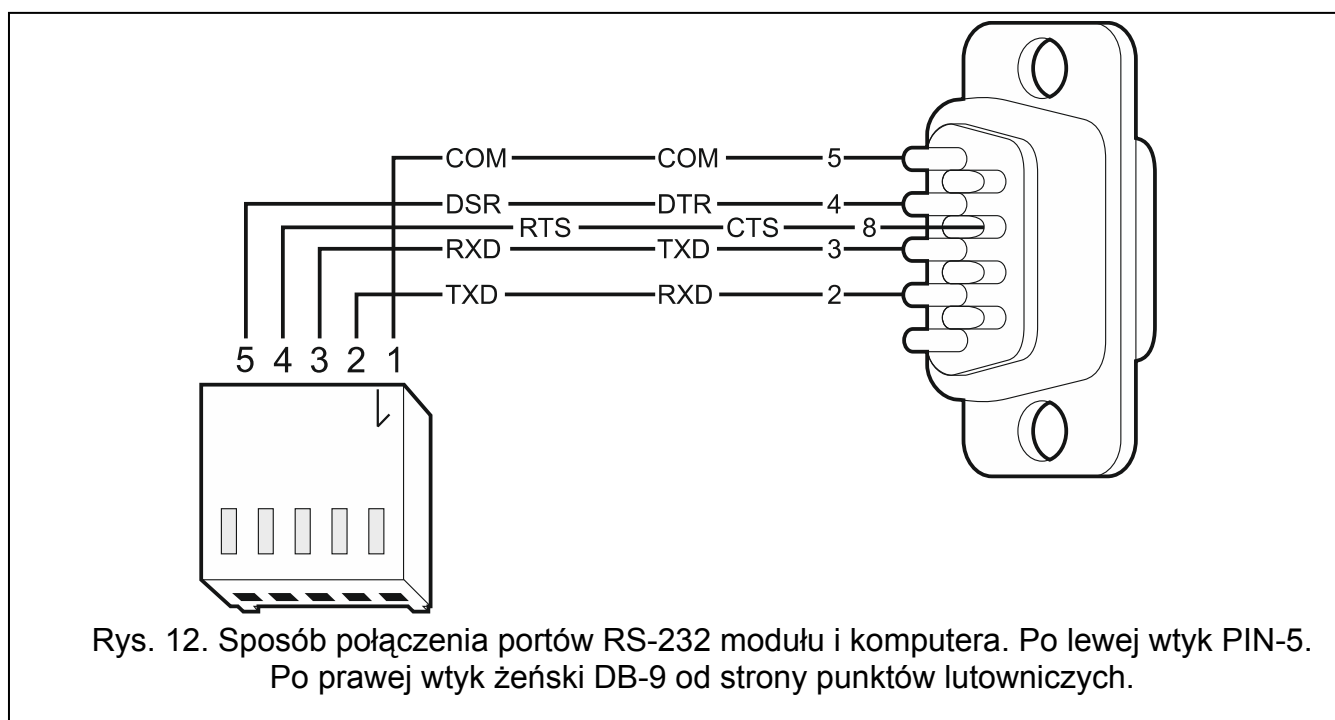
COM COM 5
DSR DTR 4
RTS CTS 8
RXD TXD 3
TXD RXD 2

5 4 3 2 1

Rys. 12. Sposób połączenia portów RS-232 modułu i komputera. Po lewej wtyk PIN-5. Po prawej wtyk żeński DB-9 od strony punktów lutowniczych.